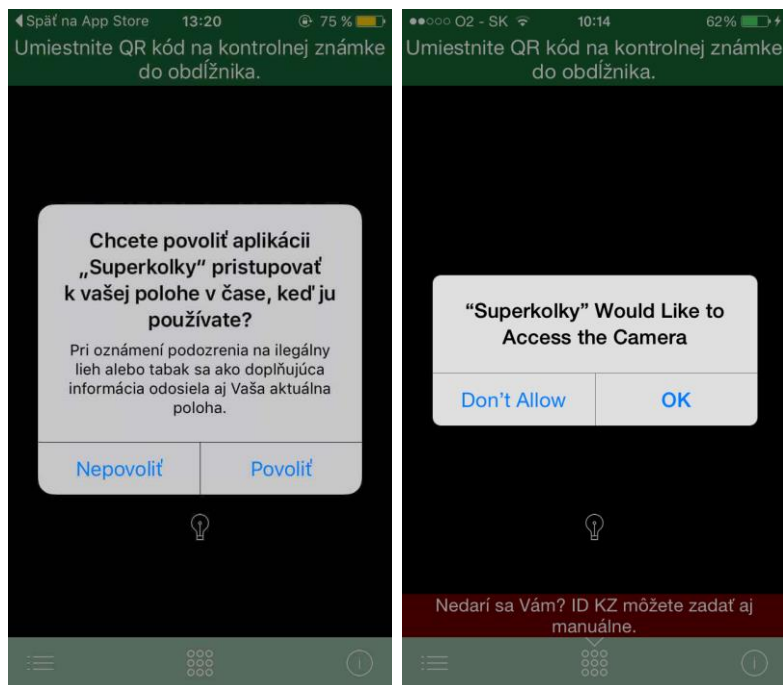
◀ Späť na App Store 13:20 75 %

Umiestnite QR kód na kontrolnej známke do obdĺžnika.

Chcete povoliť aplikácii „Superkolky" pristupovať k vašej polohe v čase, keď ju používate?

Pri oznámení podozrenia na ilegálny lieh alebo tabak sa ako doplňujúca informácia odosiela aj Vaša aktuálna poloha.

Nepovoliť Povoliť

O2 - SK 10:14 62%

Umiestnite QR kód na kontrolnej známke do obdĺžnika.

“Superkolky” Would Like to Access the Camera

Don't Allow OK

Nedarí sa Vám? ID KZ môžete zadať aj manuálne.